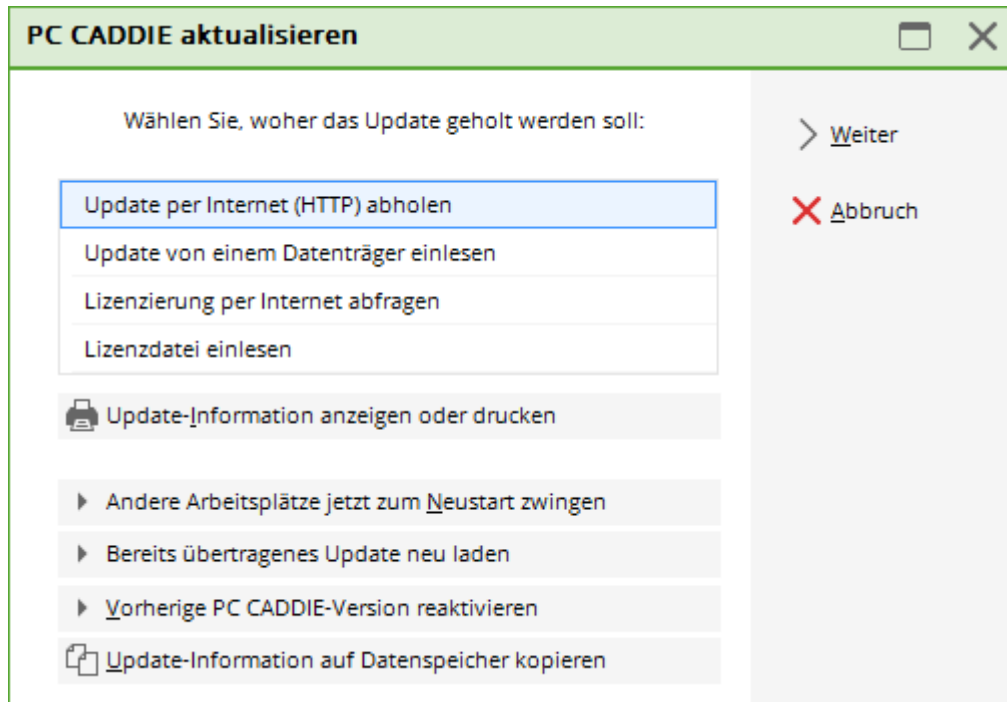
PC CADDIE aktualisieren

Wählen Sie, woher das Update geholt werden soll:

Update per Internet (HTTP) abholen
Update von einem Datenträger einlesen
Lizenzierung per Internet abfragen
Lizenzdatei einlesen

Update-Information anzeigen oder drucken

Andere Arbeitsplätze jetzt zum Neustart zwingen
Bereits übertragenes Update neu laden
Vorherige PC CADDIE-Version reaktivieren
Update-Information auf Datenspeicher kopieren

Weiter
Abbruch